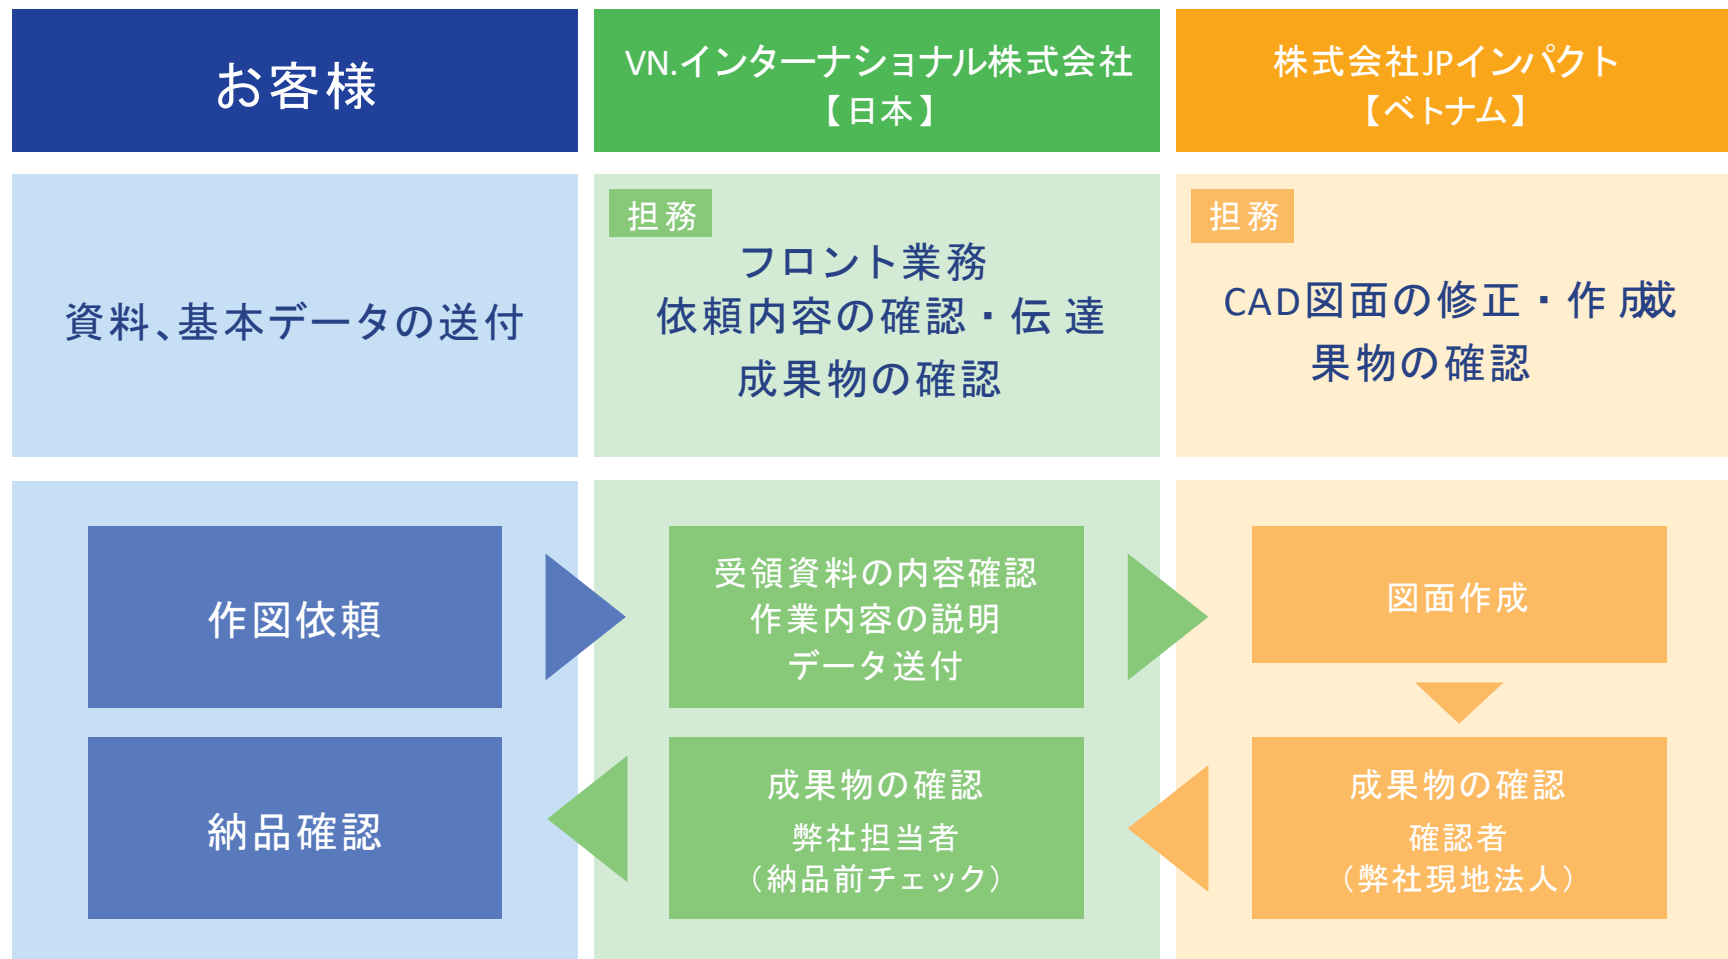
お客様

VN.インターナショナル株式会社
【日本】

株式会社JPインパクト
【ベトナム】

資料、基本データの送付

担務
フロント業務
依頼内容の確認・伝達
成果物の確認

担務
CAD図面の修正・作成
果物の確認

作図依頼

受領資料の内容確認
作業内容の説明
データ送付

図面作成

納品確認

成果物の確認
弊社担当者
(納品前チェック)

成果物の確認
確認者
(弊社現地法人)